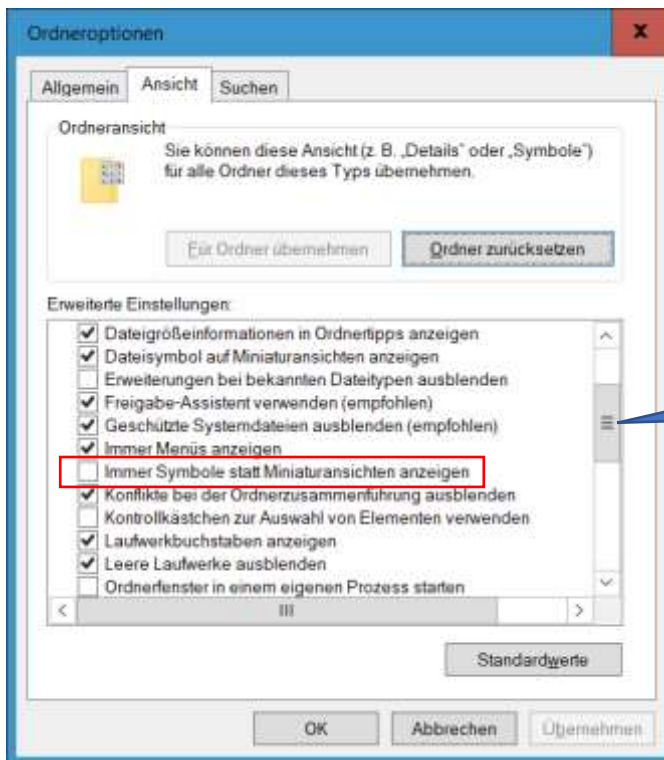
Ordneroptionen

Allgemein Ansicht Suchen

Ordneransicht

Sie können diese Ansicht (z. B. „Details" oder „Symbole") für alle Ordner dieses Typs übernehmen.

Für Ordner übernehmen

Ordner zurücksetzen

Erweiterte Einstellungen:

Dateigrößeinformationen in Ordnertipps anzeigen
Dateisymbol auf Miniaturansichten anzeigen
Erweiterungen bei bekannten Dateitypen ausblenden
Freigabe-Assistent verwenden (empfohlen)
Geschützte Systemdateien ausblenden (empfohlen)
Immer Menüs anzeigen
Immer Symbole statt Miniaturansichten anzeigen
Konflikte bei der Ordnerzusammenführung ausblenden
Kontrollkästchen zur Auswahl von Elementen verwenden
Laufwerkbuchstaben anzeigen
Leere Laufwerke ausblenden
Ordnerfenster in einem eigenen Prozess starten

Standardwerte

OK Abbrechen Übernehmen